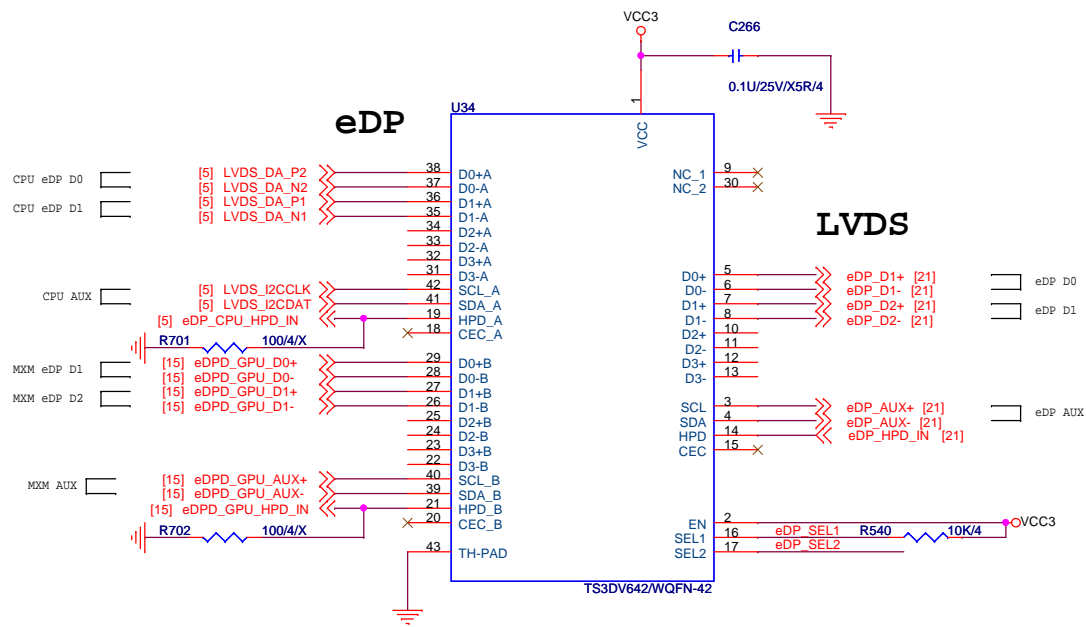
VCC3

C266

0.1U/25V/X5R/4

1

VCC

U34

eDP

LVDS

CPU eDP D0

CPU eDP D1

[5] LVDS_DA_P2
[5] LVDS_DA_N2
[5] LVDS_DA_P1
[5] LVDS_DA_N1

38 D0+A
37 D0-A
36 D1+A
35 D1-A
34 D2+A
33 D2-A
32 D3+A
31 D3-A

CPU AUX

[5] LVDS_I2CCLK
[5] LVDS_I2CDAT
[5] eDP_CPU_HPD_IN

42 SCL_A
41 SDA_A
19 HPD_A
18 CEC_A

R701 100/4/X

MXM eDP D1

MXM eDP D2

[15] eDPD_GPU_D0+
[15] eDPD_GPU_D0-
[15] eDPD_GPU_D1+
[15] eDPD_GPU_D1-

29 D0+B
28 D0-B
27 D1+B
26 D1-B
25 D2+B
24 D2-B
23 D3+B
22 D3-B

MXM AUX

[15] eDPD_GPU_AUX+
[15] eDPD_GPU_AUX-
[15] eDPD_GPU_HPD_IN

40 SCL_B
39 SDA_B
21 HPD_B
20 CEC_B

R702 100/4/X

43 TH-PAD

NC_1 9
NC_2 30

D0+ 5
D0- 6
D1+ 7
D1- 8
D2+ 10
D2- 11
D3+ 12
D3- 13

eDP_D1+ [21]
eDP_D1- [21]
eDP_D2+ [21]
eDP_D2- [21]

eDP D0

eDP D1

SCL 3
SDA 4
HPD 14
CEC 15

eDP_AUX+ [21]
eDP_AUX- [21]
eDP_HPD_IN [21]

eDP AUX

EN 2
SEL1 16
SEL2 17

eDP_SEL1
eDP_SEL2

R540 10K/4

VCC3

TS3DV642/WQFN-42